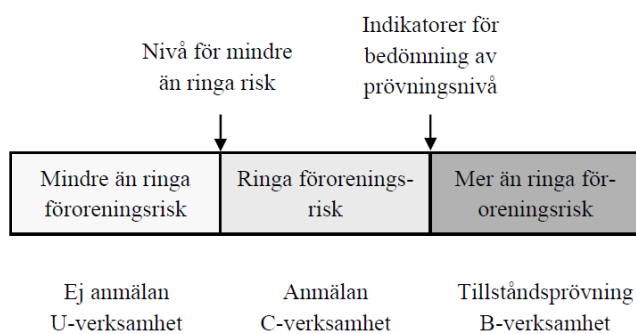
Nivå för mindre än ringa risk

Indikatorer för bedömning av prövningsnivå

Mindre än ringa föroreningsrisk

Ringa föroreningsrisk

Mer än ringa föroreningsrisk

Ej anmälan
U-verksamhet

Anmälan
C-verksamhet

Tillståndsprövning
B-verksamhet